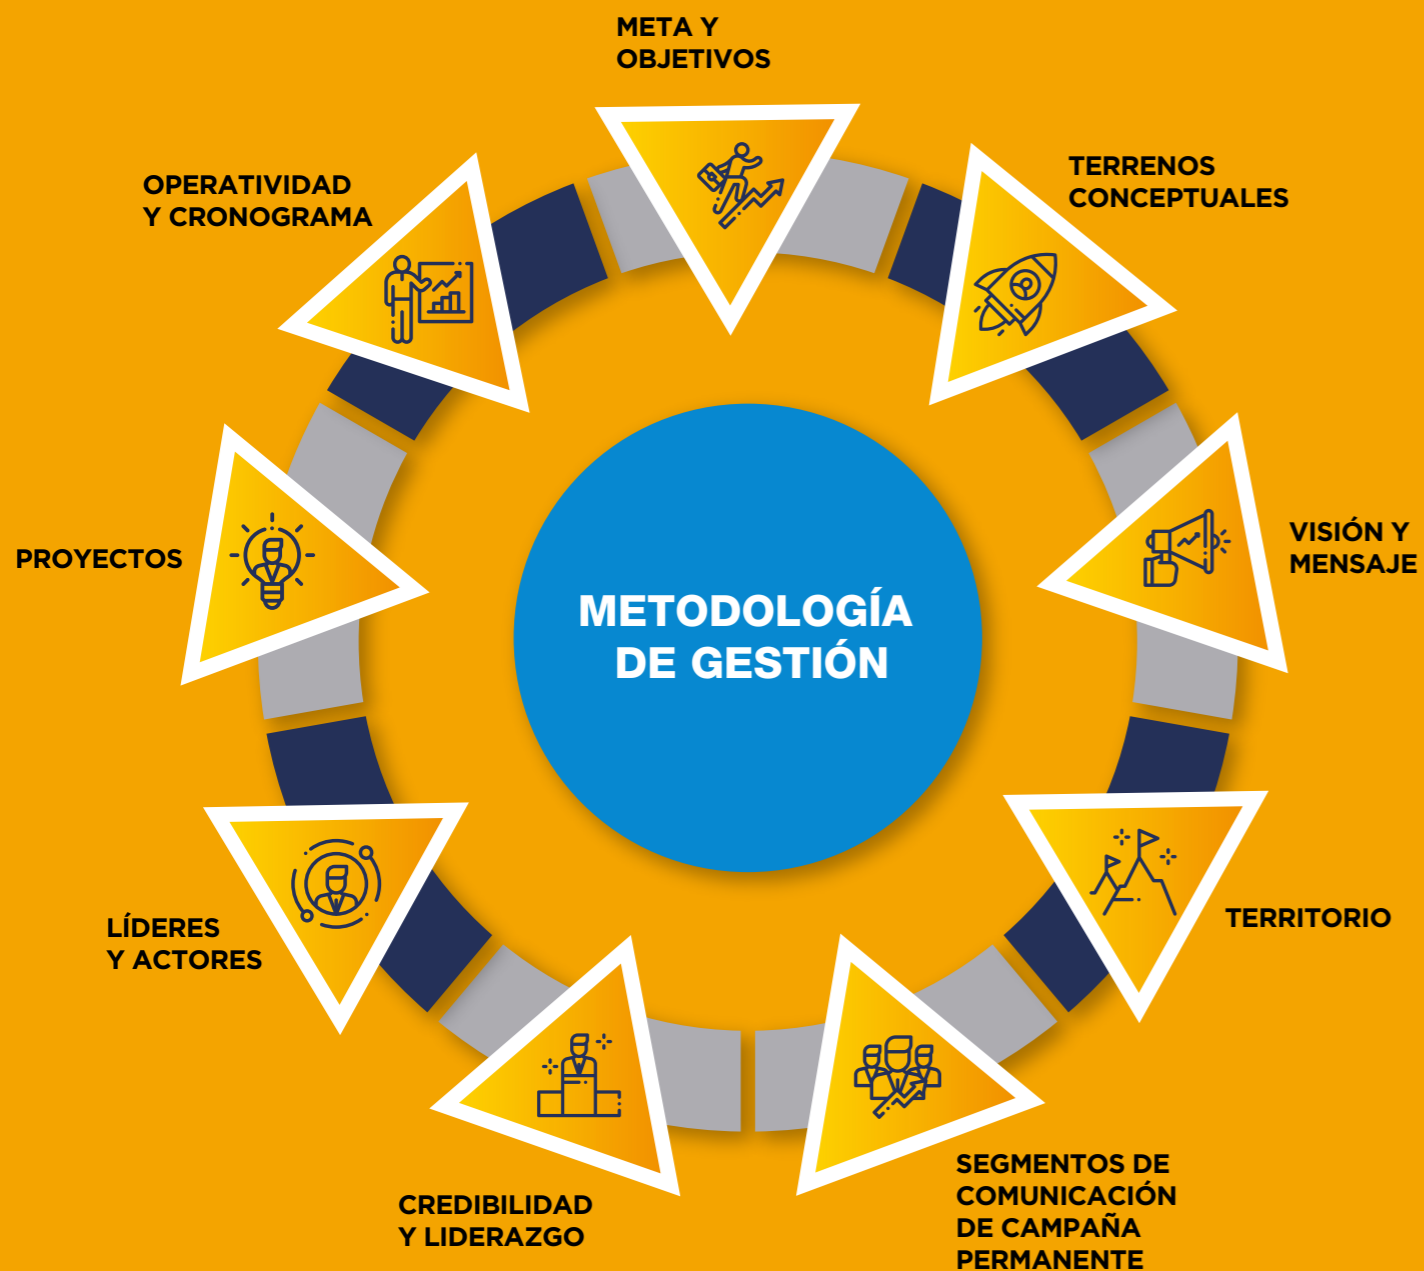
META Y
OBJETIVOS

TERRENOS
CONCEPTUALES

VISIÓN Y
MENSAJE

TERRITORIO

SEGMENTOS DE
COMUNICACIÓN
DE CAMPAÑA
PERMANENTE

CREDIBILIDAD
Y LIDERAZGO

LÍDERES
Y ACTORES

PROYECTOS

OPERATIVIDAD
Y CRONOGRAMA

METODOLOGÍA
DE GESTIÓN